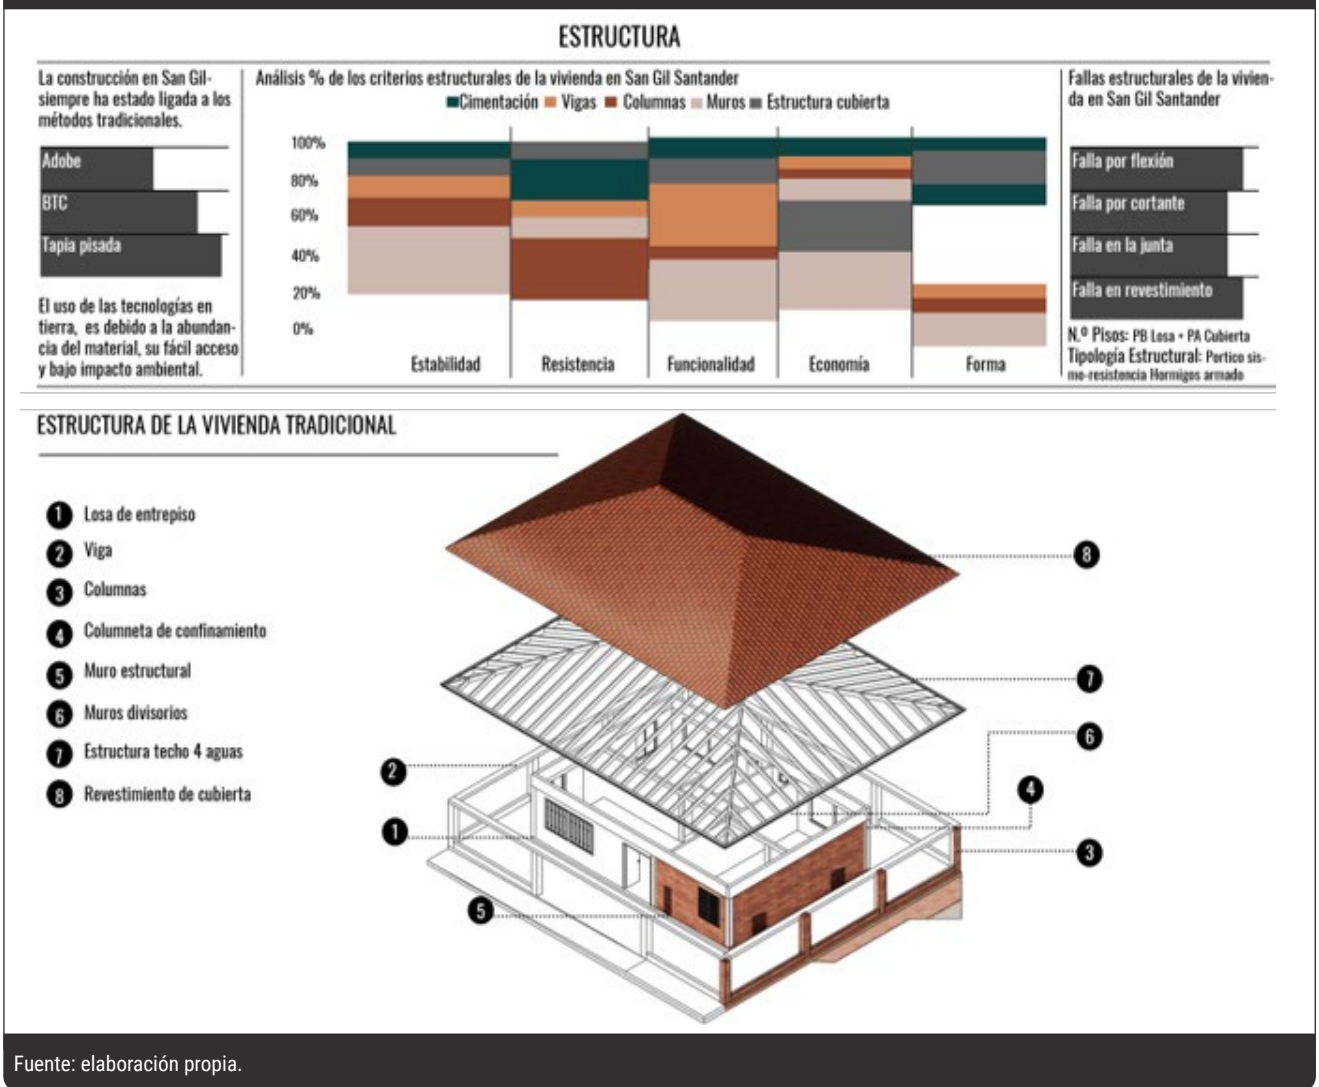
ESTRUCTURA

La construcción en San Gil siempre ha estado ligada a los métodos tradicionales.

Adobe
BTC
Tapia pisada

El uso de las tecnologías en tierra, es debido a la abundancia del material, su fácil acceso y bajo impacto ambiental.

Análisis % de los criterios estructurales de la vivienda en San Gil Santander
Cimentación Vigas Columnas Muros Estructura cubierta

100%
80%
60%
40%
20%
0%

Estabilidad
Resistencia
Funcionalidad
Economía
Forma

Fallas estructurales de la vivienda en San Gil Santander

Falla por flexión
Falla por cortante
Falla en la junta
Falla en revestimiento

N.º Pisos: PB Losa + PA Cubierta
Tipología Estructural: Portico sismo-resistencia Hormigos armado

ESTRUCTURA DE LA VIVIENDA TRADICIONAL

1 Losa de entrepiso
2 Viga
3 Columnas
4 Columneta de confinamiento
5 Muro estructural
6 Muros divisorios
7 Estructura techo 4 aguas
8 Revestimiento de cubierta

8
7
6
2
4
1
3
5

Fuente: elaboración propia.